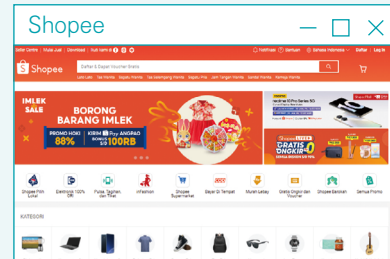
Shopee

Seller Centre | Mulai Jual | Download | Ikuti kami di

Notifikasi | Bantuan | Bahasa Indonesia | Daftar | Log In

Shopee

Daftar & Dapat Voucher Gratis

IMLEK SALE

BORONG BARANG IMLEK

PROMO HOKI 88%

KIRIM ANGPAO

PROMO HOKI S/D 100RB

GRATIS ONGKIR

Shopee Pilih Lokal | Elektronik 100% Ori | Pulsa, Tagihan, dan Tiket | mFashion | Shopee Supermarket | Bayar Di Tempat | Murah Lebay | Gratis Ongkir dan Voucher | Shopee Barokah | Semua Promo

KATEGORI